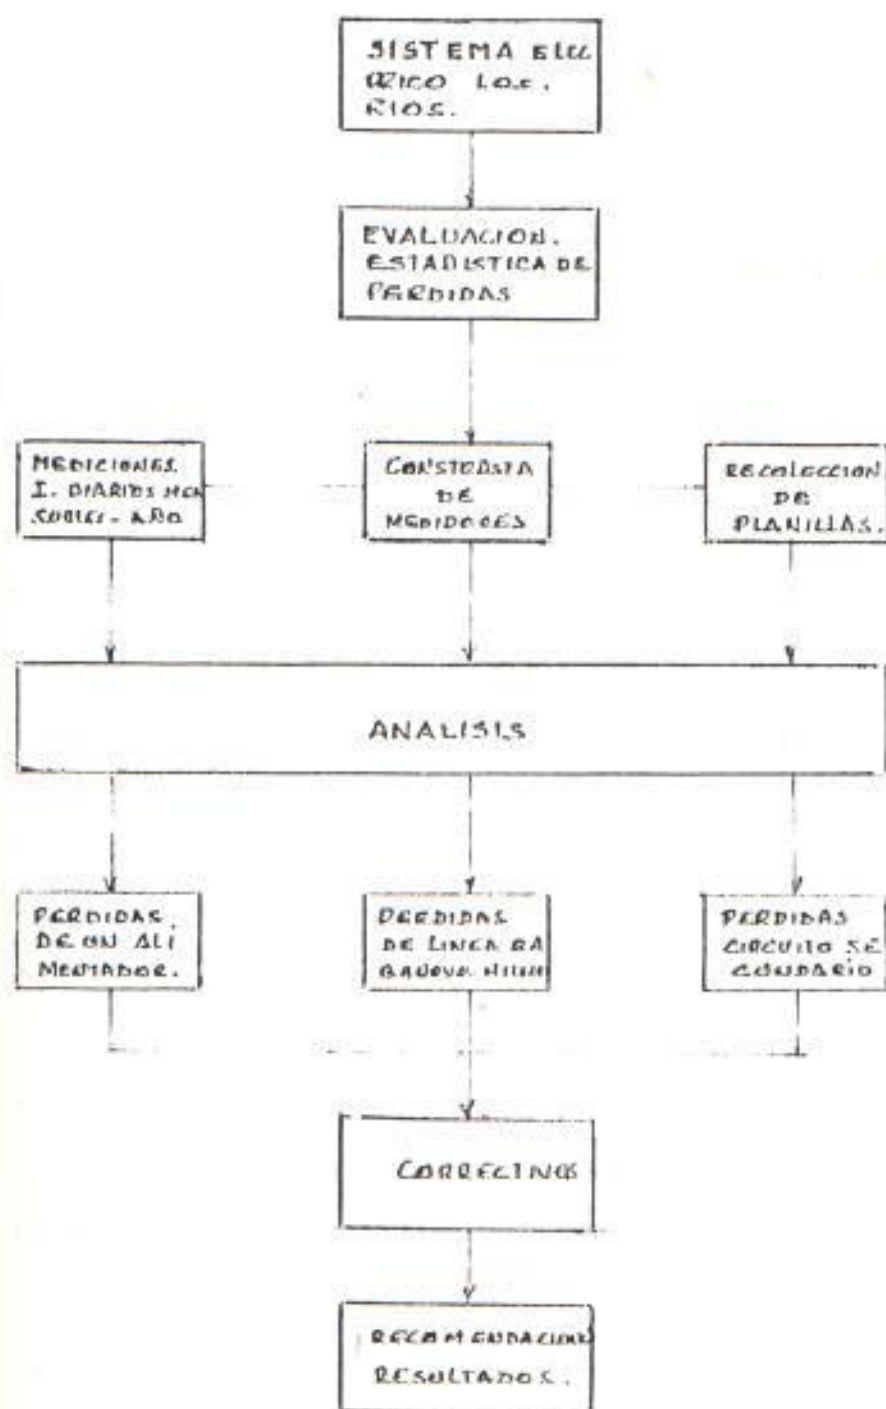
SISTEMA ELEC TRICO LOS RIOS.

EVALUACION. ESTADISTICA DE PERDIDAS

MEDICIONES I. DIARIOS MEN SUALES - AÑO

CONSTATACION DE MEDIDORES

RECOLECCION DE PLANILLAS.

ANALISIS

PERDIDAS DE UN ALI MENTADOR.

PERDIDAS DE LINEA BA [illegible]

PERDIDAS CIRCUITO SE CUNDARIO

CORRECIONES

RECOMENDACIONES RESULTADOS.